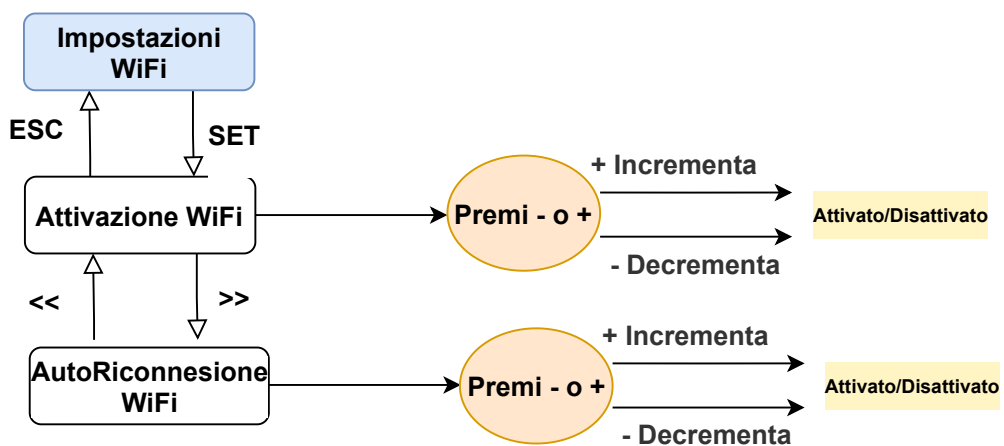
Impostazioni WiFi

ESC

SET

Attivazione WiFi

Premi - o +

+ Incrementa

Attivato/Disattivato

- Decrementa

<<

>>

AutoRiconnesione WiFi

Premi - o +

+ Incrementa

Attivato/Disattivato

- Decrementa